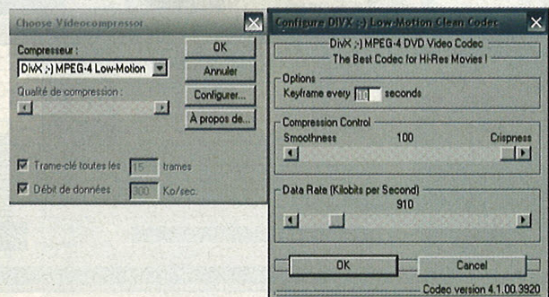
Choose Videocompressor

Compresseur :

DivX ;-) MPEG-4 Low-Motion

OK

Annuler

Qualité de compression :

Configurer...

À propos de...

Trame-clé toutes les 15 trames

Débit de données 300 Ko/sec.

Configure DIVX ;-) Low-Motion Clean Codec

DivX ;-) MPEG-4 DVD Video Codec

The Best Codec for Hi-Res Movies !

Options

Keyframe every 10 seconds

Compression Control

Smoothness 100 Crispness

Data Rate (Kilobits per Second)

910

OK

Cancel

Codec version 4.1.00.3920